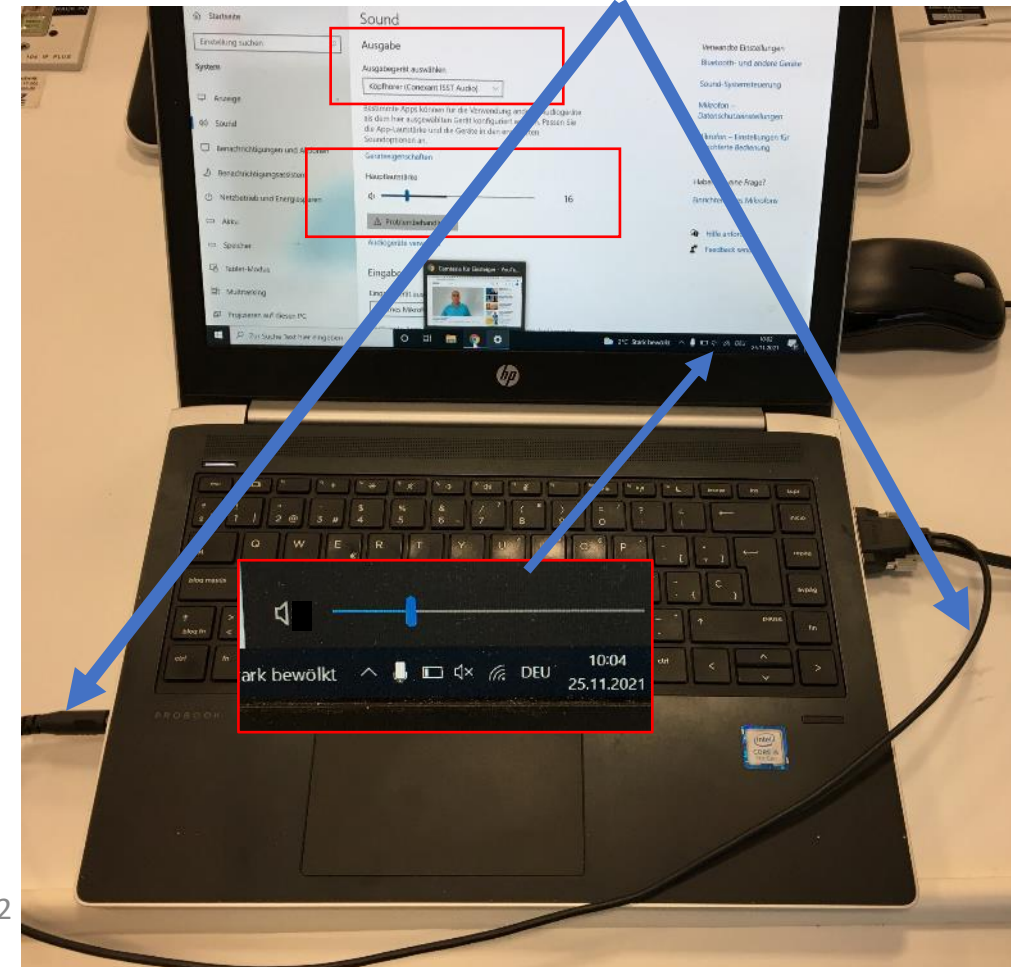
Startseite
Einstellung suchen
System
Anzeige
Sound
Benachrichtigungen und Aktionen
Benachrichtigungsassistent
Netzbetrieb und Energiesparen
Akku
Speicher
Tablet-Modus
Multitasking
Projizieren auf diesen PC

Sound

Ausgabe
Ausgabegerät auswählen
Kopfhörer (Conexant ISST Audio)

Bestimmte Apps können für die Verwendung anderer Audiogeräte als dem hier ausgewählten Gerät konfiguriert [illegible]. Passen Sie die App-Lautstärke und die Geräte in den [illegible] Soundoptionen an.
Geräteeigenschaften
Hauptlautstärke
16
Problembehandlung
Audiogeräte verwalten

Eingabe

Verwandte Einstellungen
Bluetooth- und andere Geräte
Sound-Systemsteuerung
Mikrofon – Datenschutzeinstellungen
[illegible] – Einstellungen für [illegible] Bedienung
Haben Sie eine Frage?
Einrichten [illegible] Mikrofon
Hilfe anfordern
Feedback senden

Zur Suche Text hier eingeben
2°C Stark bewölkt DEU

hp

ark bewölkt DEU 10:04 25.11.2021

PROBOOK

2